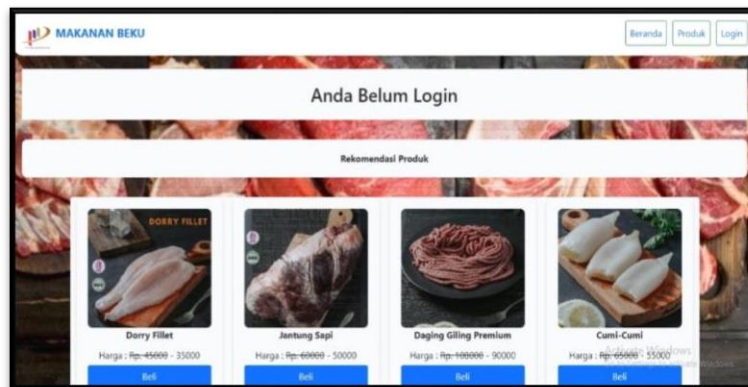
MAKANAN BEKU

Beranda Produk Login

Anda Belum Login

Rekomendasi Produk

DORRY FILLET

Dorry Fillet
Harga : ~~Rp. 45000~~ - 35000
Beli

Jantung Sapi
Harga : ~~Rp. 60000~~ - 50000
Beli

Daging Giling Premium
Harga : ~~Rp. 100000~~ - 90000
Beli

Cumi-Cumi
Harga : ~~Rp. 65000~~ - 55000
Beli

Activate Windows